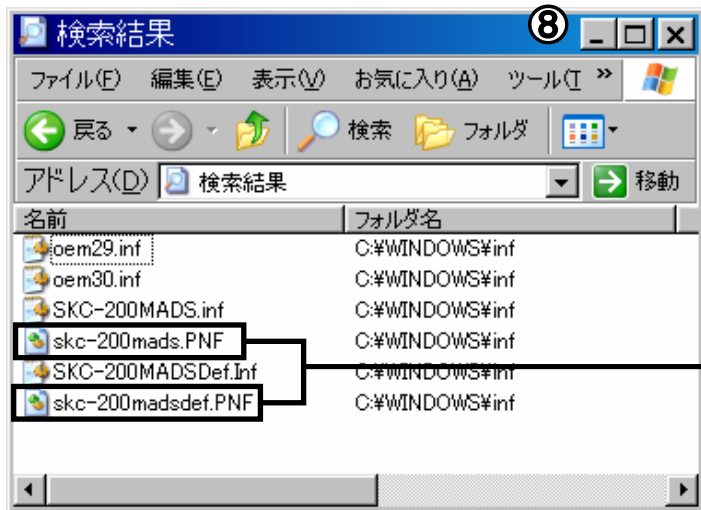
検索結果

⑧

ファイル(F) 編集(E) 表示(V) お気に入り(A) ツール(T »

戻る 検索 フォルダ

アドレス(D) 検索結果 移動

| 名前 | フォルダ名 |
|---|---|
| oem29.inf | C:¥WINDOWS¥inf |
| oem30.inf | C:¥WINDOWS¥inf |
| SKC-200MADS.inf | C:¥WINDOWS¥inf |
| skc-200mads.PNF | C:¥WINDOWS¥inf |
| SKC-200MADSDef.Inf | C:¥WINDOWS¥inf |
| skc-200madsdef.PNF | C:¥WINDOWS¥inf |